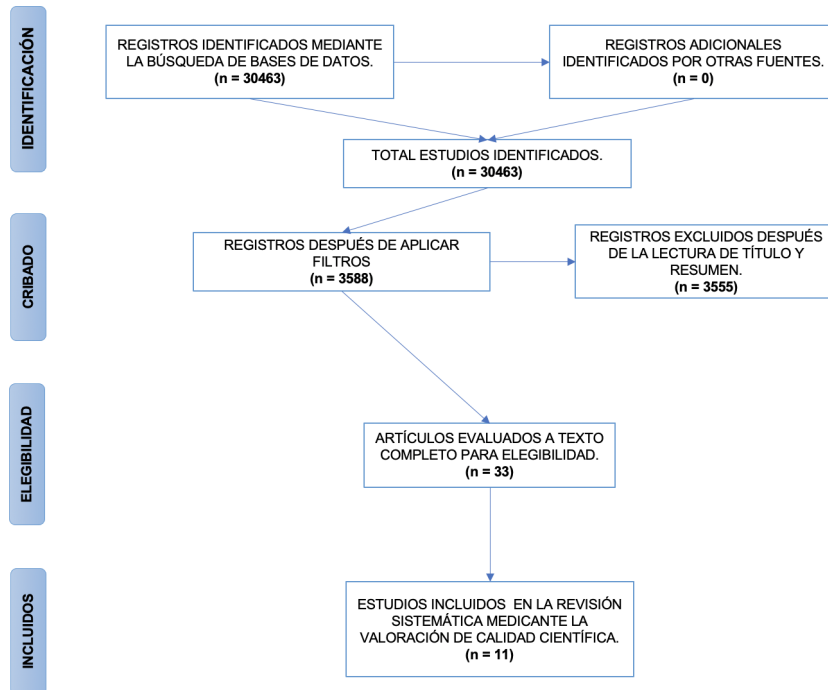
IDENTIFICACIÓN

REGISTROS IDENTIFICADOS MEDIANTE LA BÚSQUEDA DE BASES DE DATOS.
(n = 30463)

REGISTROS ADICIONALES IDENTIFICADOS POR OTRAS FUENTES.
(n = 0)

TOTAL ESTUDIOS IDENTIFICADOS.
(n = 30463)

CRIBADO

REGISTROS DESPUÉS DE APLICAR FILTROS
(n = 3588)

REGISTROS EXCLUIDOS DESPUÉS DE LA LECTURA DE TÍTULO Y RESUMEN.
(n = 3555)

ELEGIBILIDAD

ARTÍCULOS EVALUADOS A TEXTO COMPLETO PARA ELEGIBILIDAD.
(n = 33)

INCLUIDOS

ESTUDIOS INCLUIDOS EN LA REVISIÓN SISTEMÁTICA MEDICANTE LA VALORACIÓN DE CALIDAD CIENTÍFICA.
(n = 11)